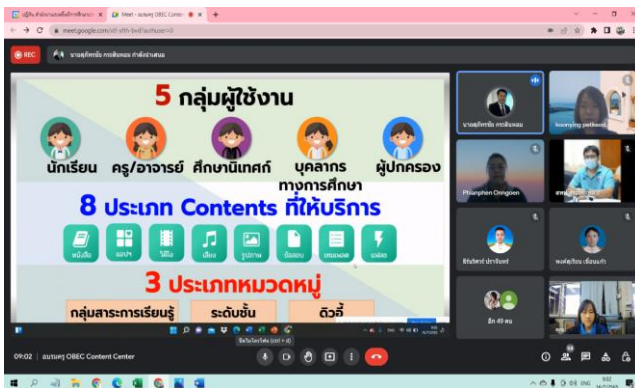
ปฏิทินสำนักงานเพื่อพัฒนาการศึกษา ×
Meet - อบรมครู OBEC Conte ×
+
meet.google.com/xfr-sfth-bwf?authuser=0
REC
นายศุภักษณ์ กรเพ็ชรณ์ กำลังนำเสนอ

5 กลุ่มผู้ใช้งาน
นักเรียน
ครู/อาจารย์
ศึกษานิเทศก์
บุคลากรทางการศึกษา
ผู้ปกครอง
8 ประเภท Contents ที่ให้บริการ
หนังสือ
แอปฯ
วิดีโอ
เสียง
รูปภาพ
ข้อสอบ
แผนฯ
อื่นๆ
3 ประเภทหมวดหมู่
กลุ่มสาระการเรียนรู้
ระดับชั้น
ติวอี้

นายศุภักษณ์ กรเพ็ชรณ์
Ioomying petkaew
Phianphen Chingoen
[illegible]
ศิริรัตน์ ประจันทร์
พงษ์ศุภัทร เรืองแก้ว
อีก 49 คน

ปิดไมโครโฟน (ctrl + d)
09:02 | อบรมครู OBEC Content Center
58
9:02